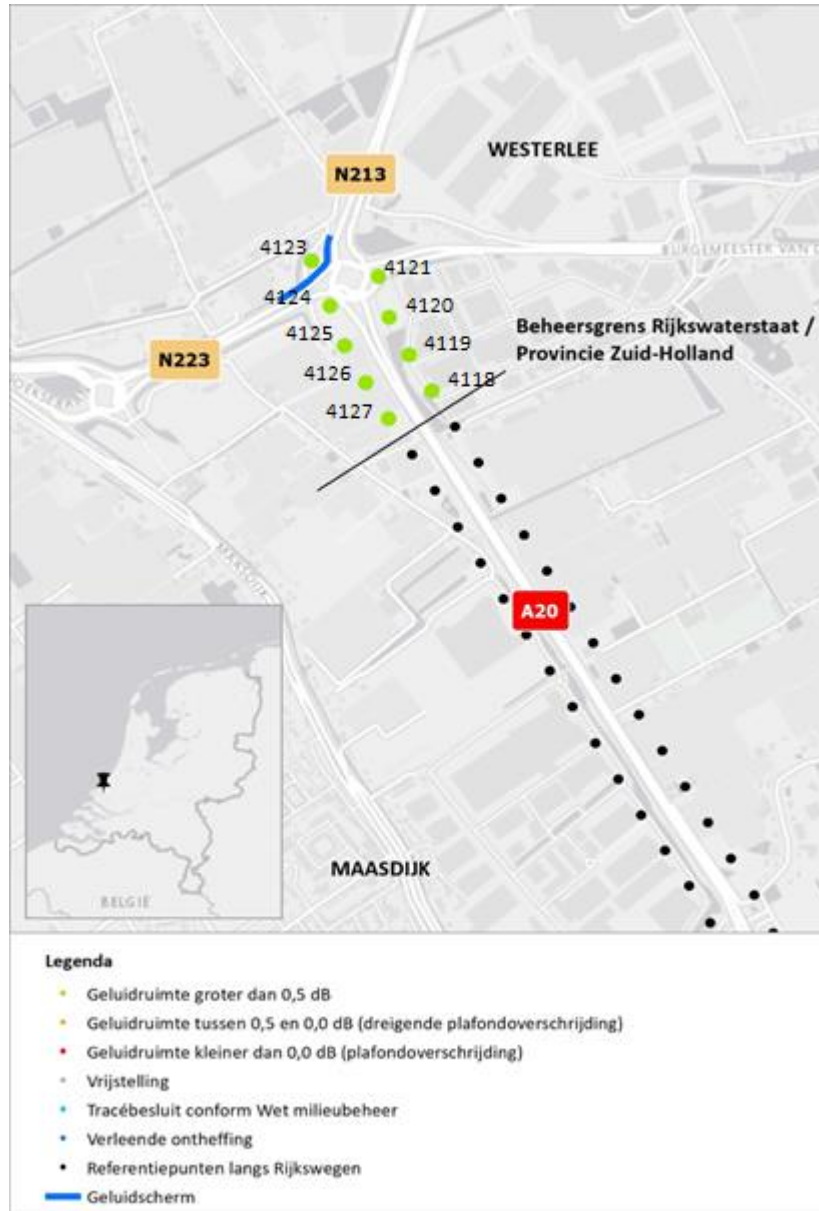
WESTERLEE

N213

BURGEMEESTER VAN C

4123

4121

4124

4120

4125

4119

N223

4126

4118

4127

Beheersgrens Rijkswaterstaat / Provincie Zuid-Holland

A20

BELGIE

MAASDIJK

Legenda

Geluidruimte groter dan 0,5 dB

Geluidruimte tussen 0,5 en 0,0 dB (dreigende plafondoverschrijding)

Geluidruimte kleiner dan 0,0 dB (plafondoverschrijding)

Vrijstelling

Tracébesluit conform Wet milieubeheer

Verleende ontheffing

Referentiepunten langs Rijkswegen

Geluidscherm